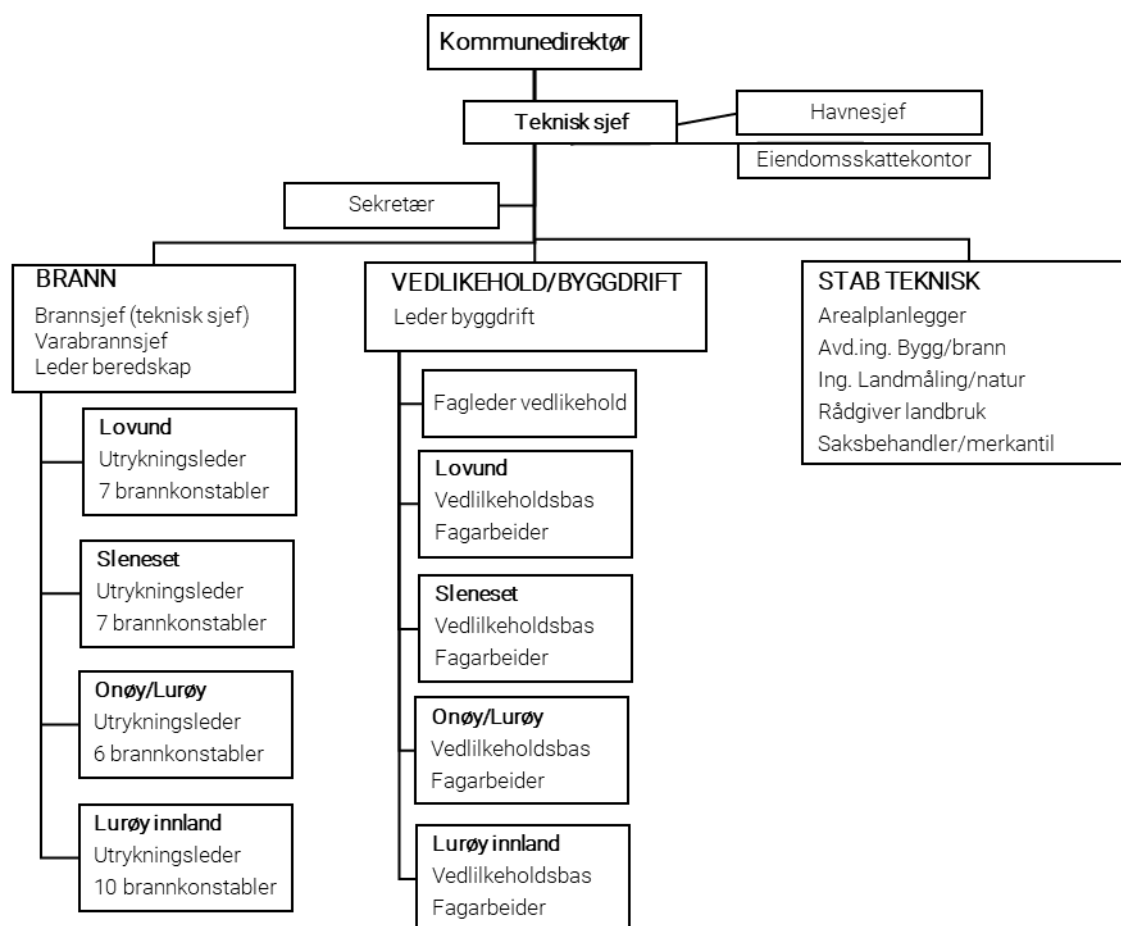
Kommunedirektør

Teknisk sjef

Havnesjef

Eiendomsskattekontor

Sekretær

BRANN
Brannsjef (teknisk sjef)
Varabrannsjef
Leder beredskap

Lovund
Utrykningsleder
7 brannkonstabler

Sleneset
Utrykningsleder
7 brannkonstabler

Onøy/Lurøy
Utrykningsleder
6 brannkonstabler

Lurøy innland
Utrykningsleder
10 brannkonstabler

VEDLIKEHOLD/BYGGDRIFT
Leder byggdrift

Fagleder vedlikehold

Lovund
Vedlilkeholdsbas
Fagarbeider

Sleneset
Vedlilkeholdsbas
Fagarbeider

Onøy/Lurøy
Vedlilkeholdsbas
Fagarbeider

Lurøy innland
Vedlilkeholdsbas
Fagarbeider

STAB TEKNISK
Arealplanlegger
Avd.ing. Bygg/brann
Ing. Landmåling/natur
Rådgiver landbruk
Saksbehandler/merkantil